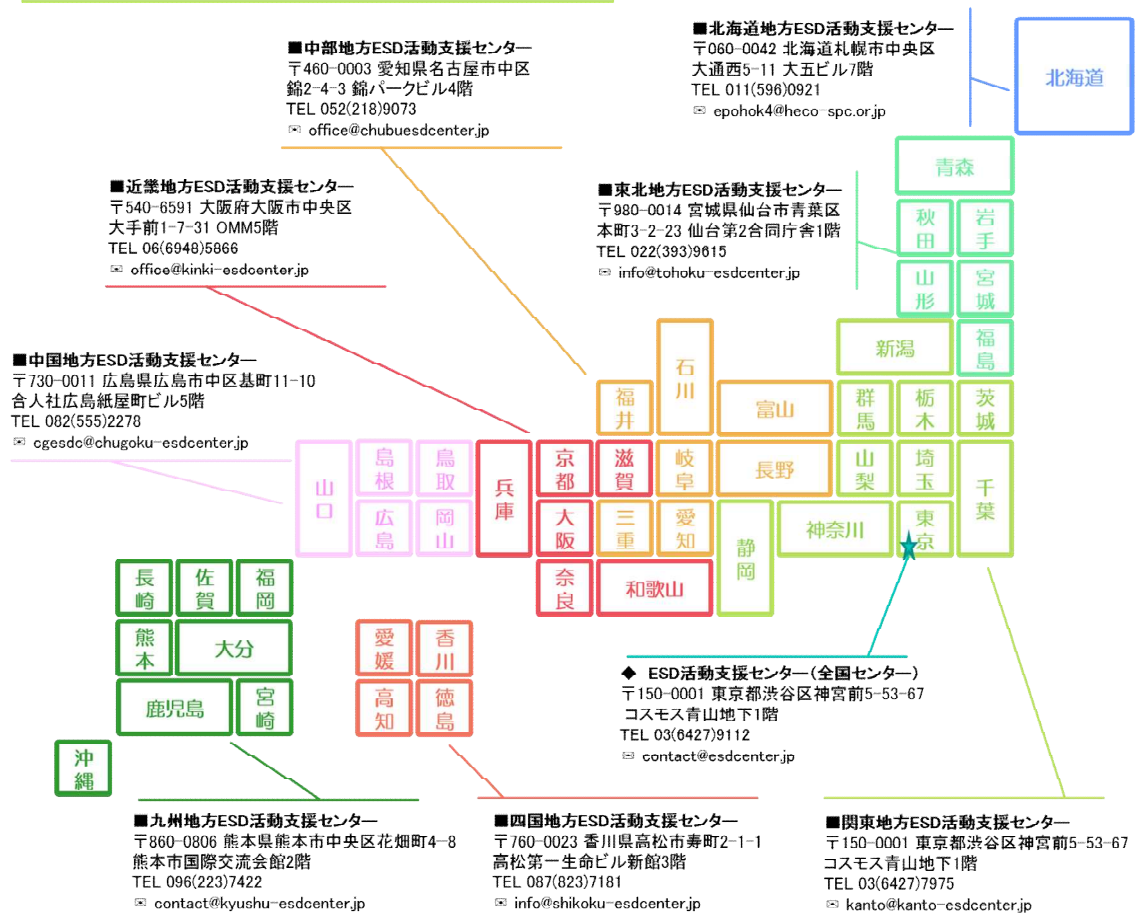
■北海道地方ESD活動支援センター
〒060-0042 北海道札幌市中央区
大通西5-11 大五ビル7階
TEL 011(596)0921
✉ epohok4@heco-spc.or.jp

■中部地方ESD活動支援センター
〒460-0003 愛知県名古屋市中区
錦2-4-3 錦パークビル4階
TEL 052(218)9073
✉ office@chubuesdcenter.jp

■近畿地方ESD活動支援センター
〒540-6591 大阪府大阪市中央区
大手前1-7-31 OMM5階
TEL 06(6948)5866
✉ office@kinki-esdcenter.jp

■東北地方ESD活動支援センター
〒980-0014 宮城県仙台市青葉区
本町3-2-23 仙台第2合同庁舎1階
TEL 022(393)9615
✉ info@tohoku-esdcenter.jp

■中国地方ESD活動支援センター
〒730-0011 広島県広島市中区基町11-10
合人社広島紙屋町ビル5階
TEL 082(555)2278
✉ cgesdc@chugoku-esdcenter.jp

北海道
青森
秋田
岩手
山形
宮城
新潟
福島
石川
福井
富山
群馬
栃木
茨城
山口
島根
鳥取
兵庫
京都
滋賀
岐阜
長野
山梨
埼玉
千葉
広島
岡山
大阪
三重
愛知
静岡
神奈川
東京
奈良
和歌山
長崎
佐賀
福岡
熊本
大分
愛媛
香川
鹿児島
宮崎
高知
徳島
沖縄

◆ ESD活動支援センター（全国センター）
〒150-0001 東京都渋谷区神宮前5-53-67
コスモス青山地下1階
TEL 03(6427)9112
✉ contact@esdcenter.jp

■九州地方ESD活動支援センター
〒860-0806 熊本県熊本市中央区花畑町4-8
熊本市国際交流会館2階
TEL 096(223)7422
✉ contact@kyushu-esdcenter.jp

■四国地方ESD活動支援センター
〒760-0023 香川県高松市寿町2-1-1
高松第一生命ビル新館3階
TEL 087(823)7181
✉ info@shikoku-esdcenter.jp

■関東地方ESD活動支援センター
〒150-0001 東京都渋谷区神宮前5-53-67
コスモス青山地下1階
TEL 03(6427)7975
✉ kanto@kanto-esdcenter.jp